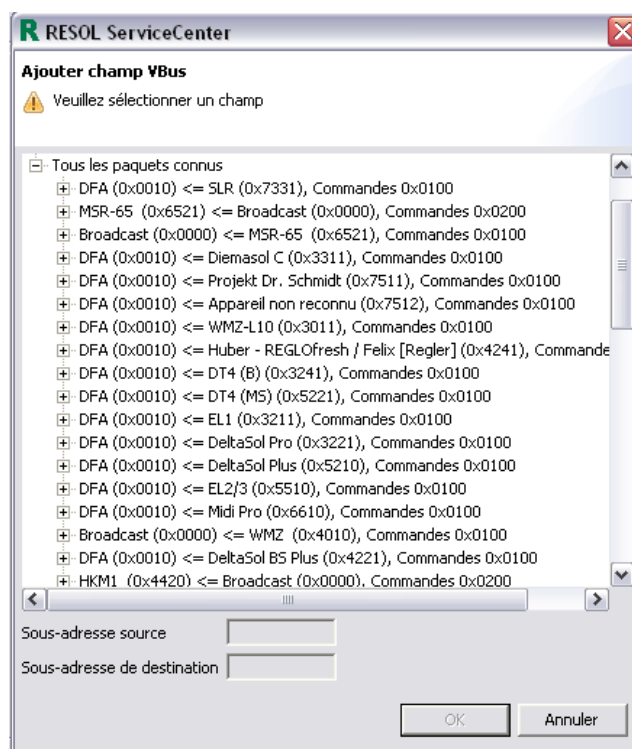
R RESOL ServiceCenter

Ajouter champ VBus

Veuillez sélectionner un champ

Tous les paquets connus
DFA (0x0010) <= SLR (0x7331), Commandes 0x0100
MSR-65 (0x6521) <= Broadcast (0x0000), Commandes 0x0200
Broadcast (0x0000) <= MSR-65 (0x6521), Commandes 0x0100
DFA (0x0010) <= Diemasol C (0x3311), Commandes 0x0100
DFA (0x0010) <= Projekt Dr. Schmidt (0x7511), Commandes 0x0100
DFA (0x0010) <= Appareil non reconnu (0x7512), Commandes 0x0100
DFA (0x0010) <= WMZ-L10 (0x3011), Commandes 0x0100
DFA (0x0010) <= Huber - REGLOfresh / Felix [Regler] (0x4241), Commande
DFA (0x0010) <= DT4 (B) (0x3241), Commandes 0x0100
DFA (0x0010) <= DT4 (MS) (0x5221), Commandes 0x0100
DFA (0x0010) <= EL1 (0x3211), Commandes 0x0100
DFA (0x0010) <= DeltaSol Pro (0x3221), Commandes 0x0100
DFA (0x0010) <= DeltaSol Plus (0x5210), Commandes 0x0100
DFA (0x0010) <= EL2/3 (0x5510), Commandes 0x0100
DFA (0x0010) <= Midi Pro (0x6610), Commandes 0x0100
Broadcast (0x0000) <= WMZ (0x4010), Commandes 0x0100
DFA (0x0010) <= DeltaSol BS Plus (0x4221), Commandes 0x0100
HKM1 (0x4420) <= Broadcast (0x0000), Commandes 0x0200

Sous-adresse source
Sous-adresse de destination

OK
Annuler